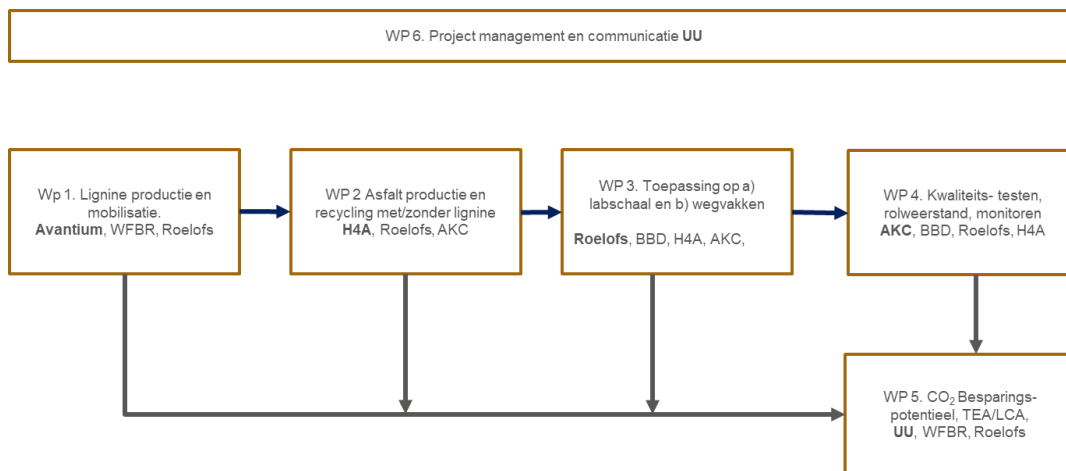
WP 6. Project management en communicatie UU

Wp 1. Lignine productie en mobilisatie. Avantium, WFBR, Roelofs

WP 2 Asfalt productie en recycling met/zonder lignine H4A, Roelofs, AKC

WP 3. Toepassing op a) labschaal en b) wegvakken

Roelofs, BBD, H4A, AKC,

WP 4. Kwaliteits- testen, rolweerstand, monitoren AKC, BBD, Roelofs, H4A

WP 5. $CO_2$ Besparings-potentieel, TEA/LCA, UU, WFBR, Roelofs